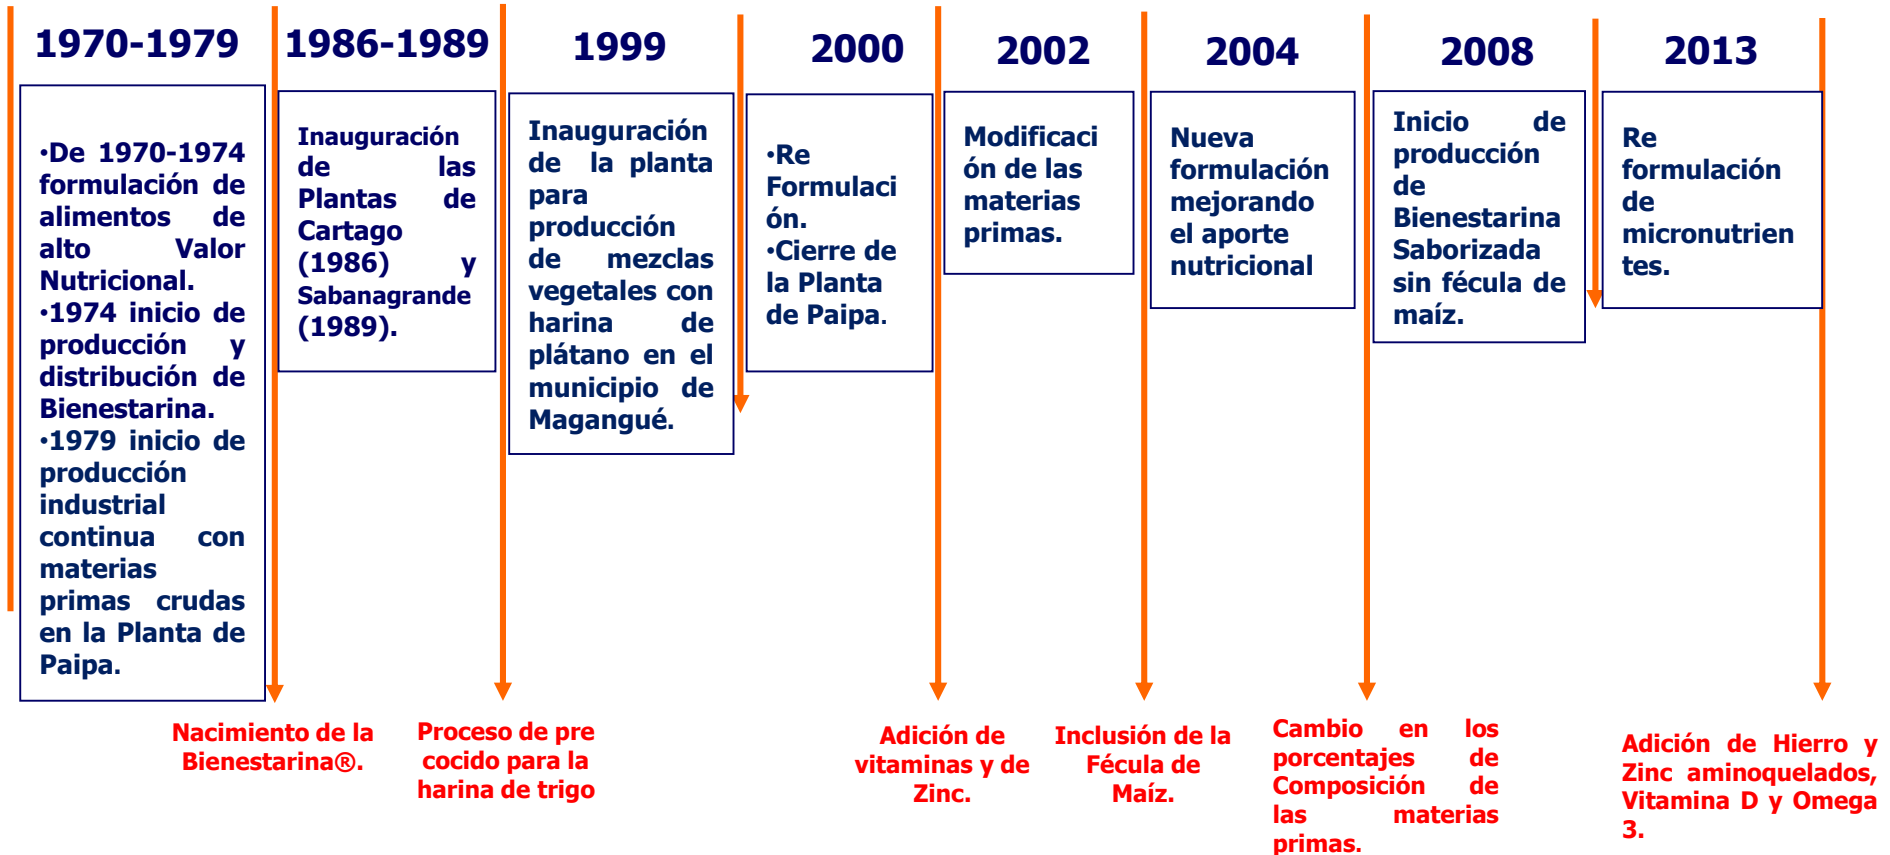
1970-1979

•De 1970-1974 formulación de alimentos de alto Valor Nutricional.
•1974 inicio de producción y distribución de Bienestarina.
•1979 inicio de producción industrial continua con materias primas crudas en la Planta de Paipa.

1986-1989

Inauguración de las Plantas de Cartago (1986) y Sabanagrande (1989).

1999

Inauguración de la planta para producción de mezclas vegetales con harina de plátano en el municipio de Magangué.

2000

•Re Formulaci ón.
•Cierre de la Planta de Paipa.

2002

Modificaci ón de las materias primas.

2004

Nueva formulación mejorando el aporte nutricional

2008

Inicio de producción de Bienestarina Saborizada sin fécula de maíz.

2013

Re formulación de micronutrien tes.

Nacimiento de la Bienestarina®.

Proceso de pre cocido para la harina de trigo

Adición de vitaminas y de Zinc.

Inclusión de la Fécula de Maíz.

Cambio en los porcentajes de Composición de las materias primas.

Adición de Hierro y Zinc aminoquelados, Vitamina D y Omega 3.